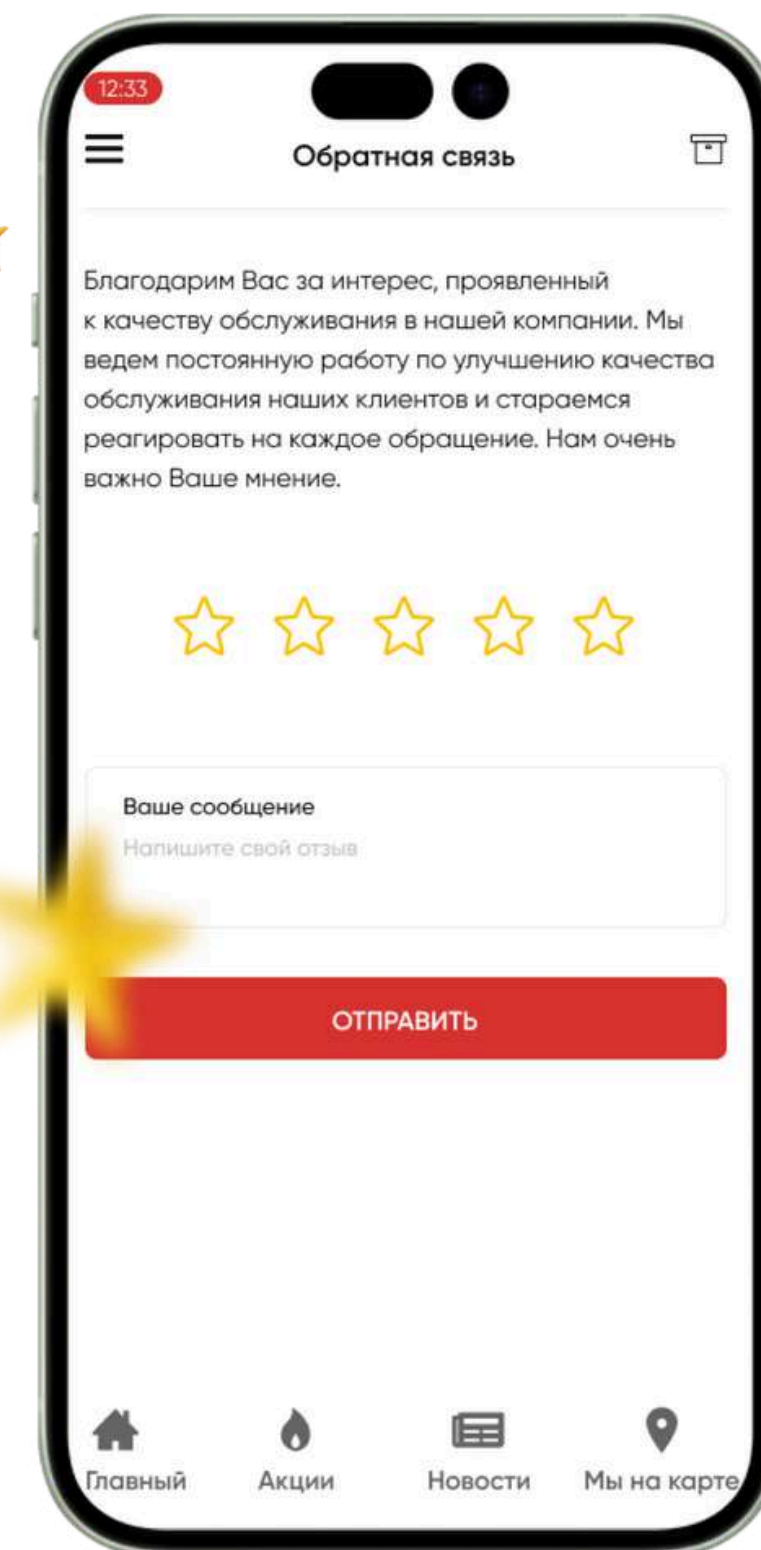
12:33

Обратная связь

Благодарим Вас за интерес, проявленный к качеству обслуживания в нашей компании. Мы ведем постоянную работу по улучшению качества обслуживания наших клиентов и стараемся реагировать на каждое обращение. Нам очень важно Ваше мнение.

Ваше сообщение
Напишите свой отзыв

ОТПРАВИТЬ

Главный
Акции
Новости
Мы на карте